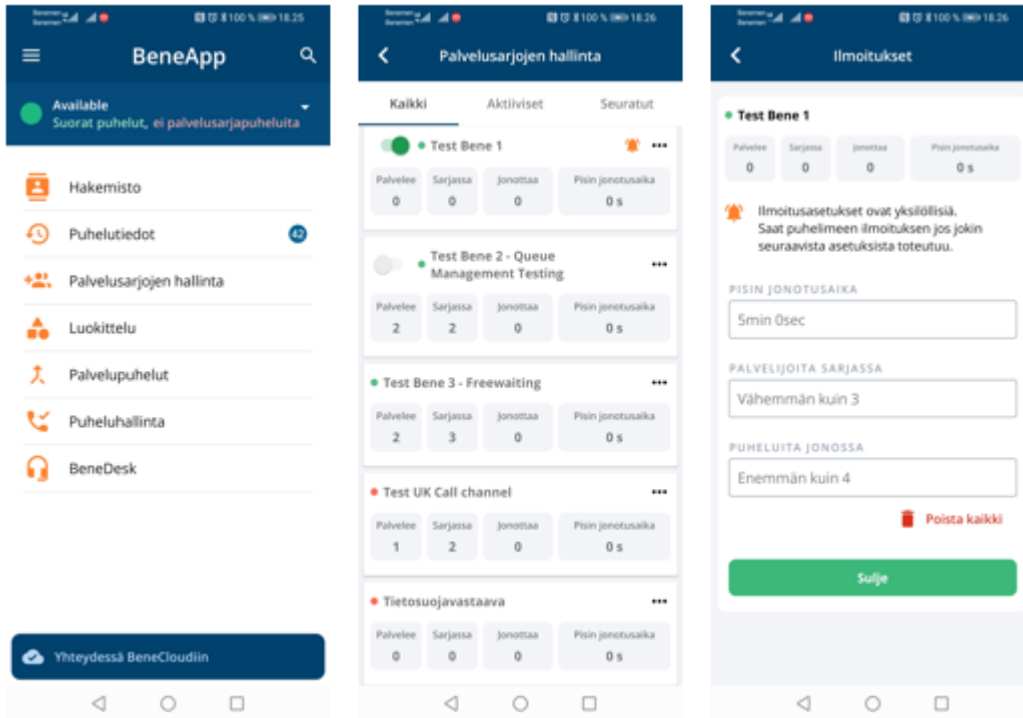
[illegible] 100 % 18.25

BeneApp

Available
Suorat puhelut, ei palvelusarjapuheluita

Hakemisto
Puhelutiedot 42
Palvelusarjojen hallinta
Luokittelu
Palvelupuhelut
Puheluhallinta
BeneDesk

Yhteydessä BeneCloudiin

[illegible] 100 % 18.26

Palvelusarjojen hallinta

Kaikki | Aktiiviset | Seuratut

Test Bene 1

| Palvelee | Sarjassa | Jonottaa | Pisin jonotusaika |
|---|---|---|---|
| 0 | 0 | 0 | 0 s |

Test Bene 2 - Queue Management Testing

| Palvelee | Sarjassa | Jonottaa | Pisin jonotusaika |
|---|---|---|---|
| 2 | 2 | 0 | 0 s |

Test Bene 3 - Freewaiting

| Palvelee | Sarjassa | Jonottaa | Pisin jonotusaika |
|---|---|---|---|
| 2 | 3 | 0 | 0 s |

Test UK Call channel

| Palvelee | Sarjassa | Jonottaa | Pisin jonotusaika |
|---|---|---|---|
| 1 | 2 | 0 | 0 s |

Tietosuojavastaava

| Palvelee | Sarjassa | Jonottaa | Pisin jonotusaika |
|---|---|---|---|
| 0 | 0 | 0 | 0 s |

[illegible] 100 % 18.26

Ilmoitukset

Test Bene 1

| Palvelee | Sarjassa | Jonottaa | Pisin jonotusaika |
|---|---|---|---|
| 0 | 0 | 0 | 0 s |

Ilmoitusasetukset ovat yksilöllisiä. Saat puhelimeen ilmoituksen jos jokin seuraavista asetuksista toteutuu.

PISIN JONOTUSAIKA
5min 0sec

PALVELIJOITA SARJASSA
Vähemmän kuin 3

PUHELUITA JONOSSA
Enemmän kuin 4

Poista kaikki

Sulje